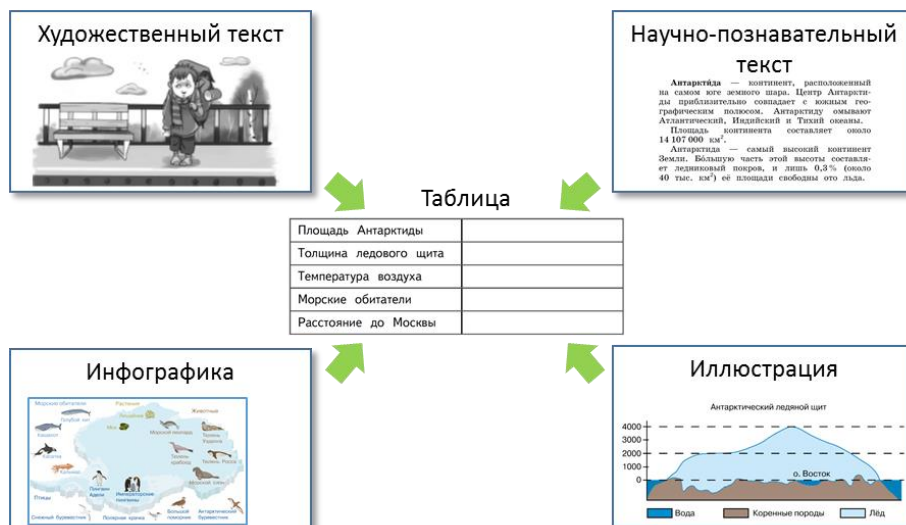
Художественный текст

Научно-познавательный текст

**Антарктида** — континент, расположенный на самом юге земного шара. Центр Антарктиды приблизительно совпадает с южным географическим полюсом. Антарктиду омывают Атлантический, Индийский и Тихий океаны.

Площадь континента составляет около 14 107 000 км$^2$.

Антарктида — самый высокий континент Земли. Большую часть этой высоты составляет ледниковый покров, и лишь 0,3% (около 40 тыс. км$^2$) её площади свободны ото льда.

Таблица

| Площадь Антарктиды | |
|---|---|
| Толщина ледового щита | |
| Температура воздуха | |
| Морские обитатели | |
| Расстояние до Москвы | |

Инфографика

Морские обитатели
Голубой кит
Касатка
Кашалот
Косатка
Птицы
Пингвин Адели
Императорские пингвины
Снежный буревестник
Полярная крачка
Большой поморник
Антарктический буревестник
Лишайники
Мох
Животные
Морской леопард
Тюлень Уэдделла
Тюлень-крабоед
Тюлень Росса

Иллюстрация

Антарктический ледяной щит

4000
3000
2000
1000
0

о. Восток

Вода
Коренные породы
Лёд